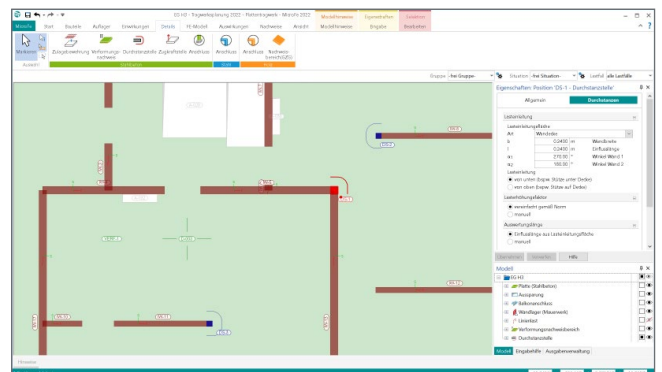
EG H3 - Tragwerksplanung 2022 - Plattentragwerk - MicroFe 2022

Modellhinweise | Eigenschaften | Ansichten
Modellhinweise | Eingabe | Bearbeiten

MicroFe | Start | Bauteile | Auflager | Einwirkungen | Details | FE-Modell | Auswertungen | Nachweise | Ansicht

Markieren | Zulagebewehrung | Verformungsnachweis | Durchstanzstelle | Zugkraftfeile | Anschluss | Anschluss | Anschluss | Nachweisbereich(GZG)

Auswahl | Modellieren | Stahl | ...

Gruppe: -frei Gruppe- | Situation: -frei Situation- | Lastfall: alle Lastfälle

Eigenschaften: Position 'DS 1 - Durchstanzstelle'

Allgemein | Durchstanzen

Lasteinleitung
Lasteinleitungsfläche
Art | Wandecke
b | 0,2400 | m | Wandbreite
l | 0,2400 | m | Einflusslänge
α₁ | 270,00 | ° | Winkel Wand 1
α₂ | 180,00 | ° | Winkel Wand 2
Lasteinleitung
von unten (bspw. Stütze unter Decke)
von oben (bspw. Stütze auf Decke)

Lasterhöhungsfaktor
vereinfacht gemäß Norm
manuell

Auswertungslinie
Einflusslänge aus Lasteinleitungsfläche
manuell

Darstellung | Ansichten | Hilfe

Modell
EG H3
Platte (Stahlbeton)
Aussparung
Balkonanschluss
Wandlager (Mauerwerk)
Linienlast
Verformungsnachweisbereich
Durchstanzstelle

Modell | Eingabehilfe | Ausgabeverwaltung

Hinweise